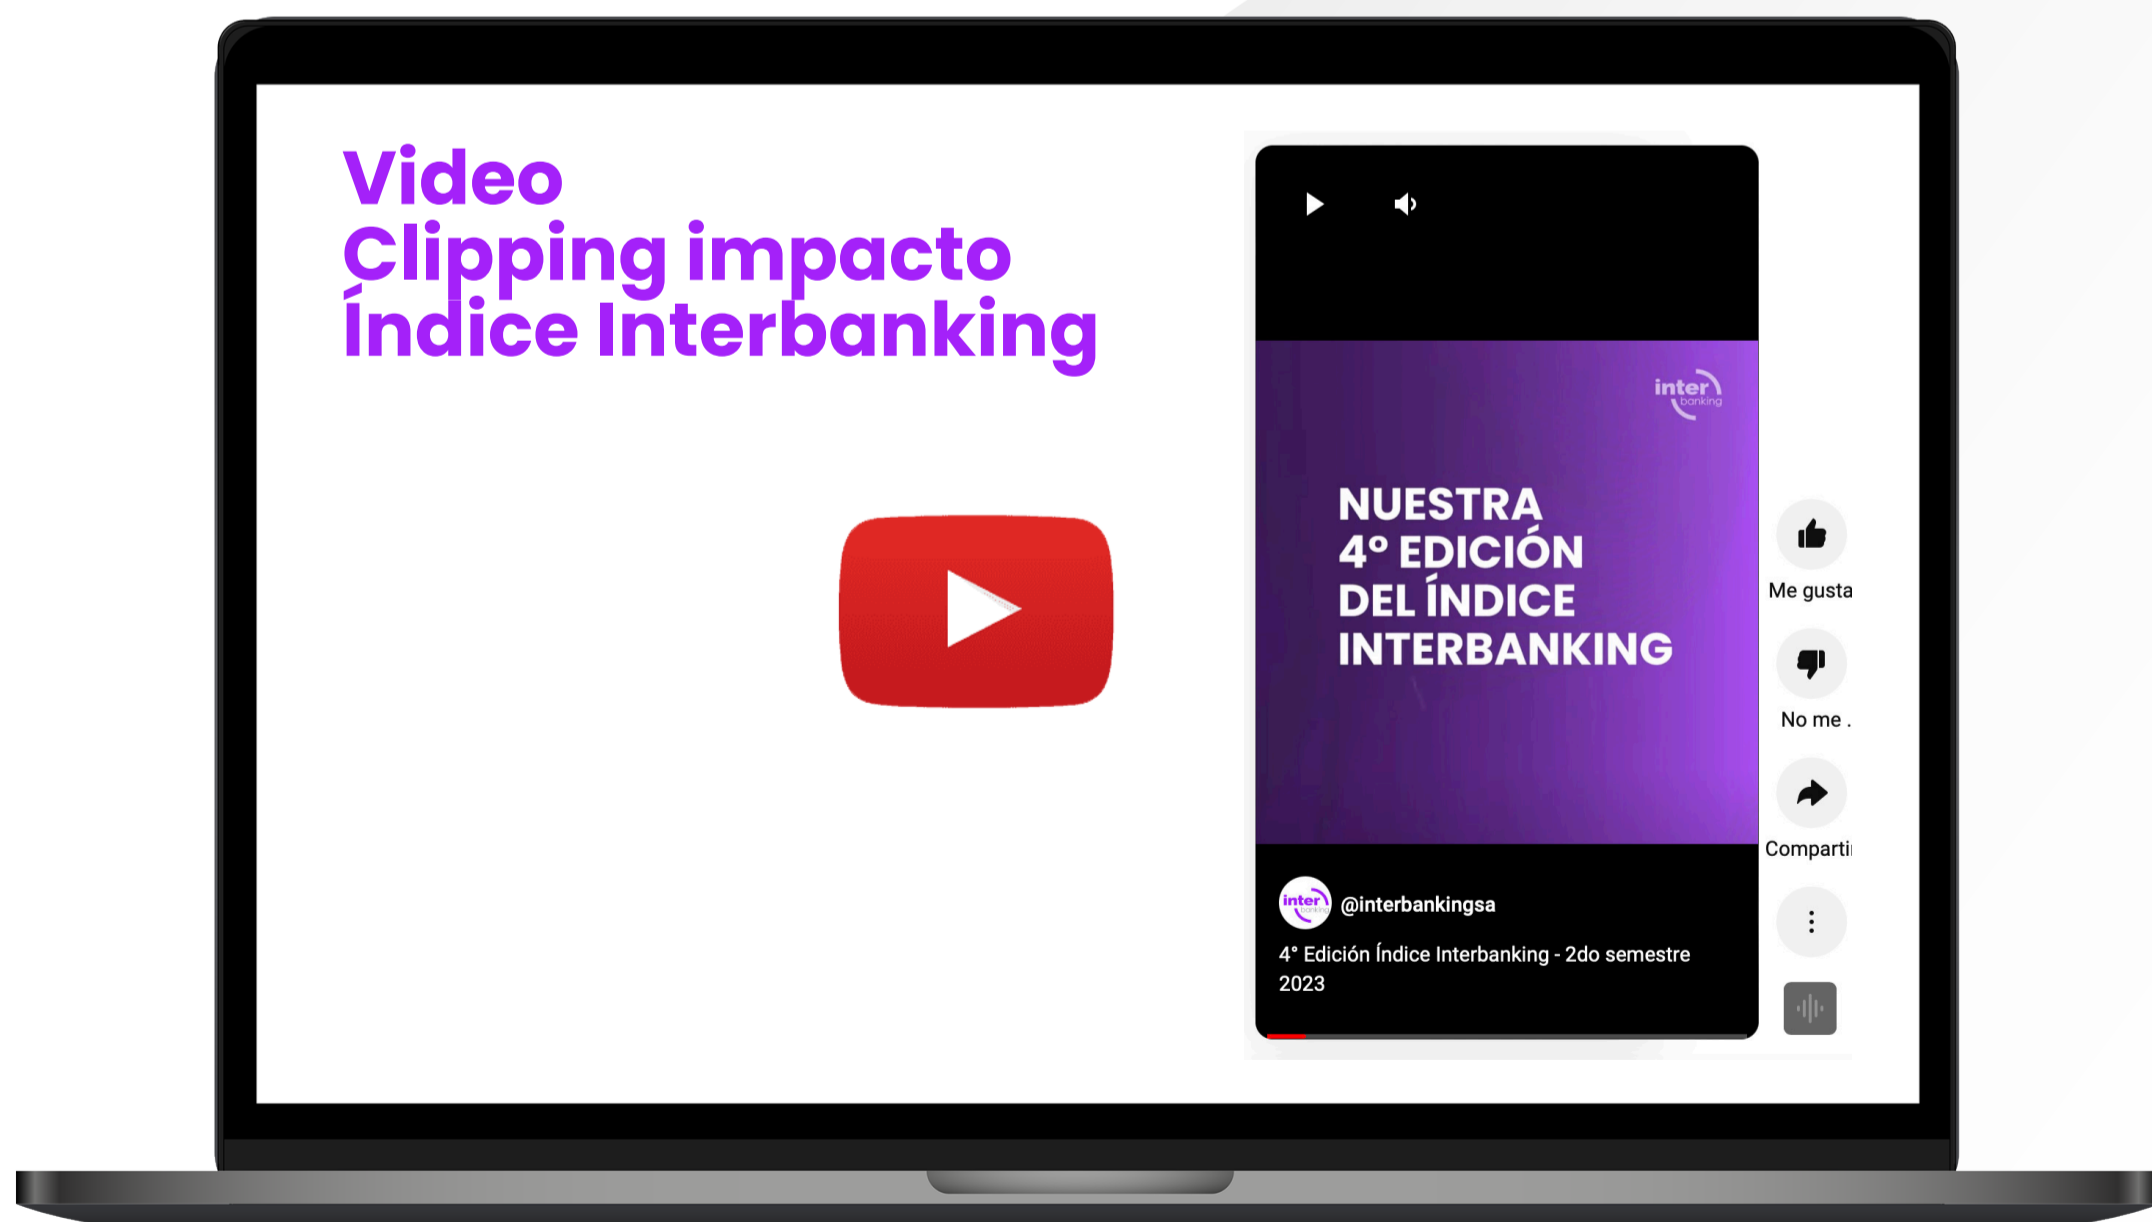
Video
Clipping impacto
Índice Interbanking

inter banking

NUESTRA
4° EDICIÓN
DEL ÍNDICE
INTERBANKING

Me gusta

No me .

Comparti

inter banking @interbankingsa

4° Edición Índice Interbanking - 2do semestre 2023